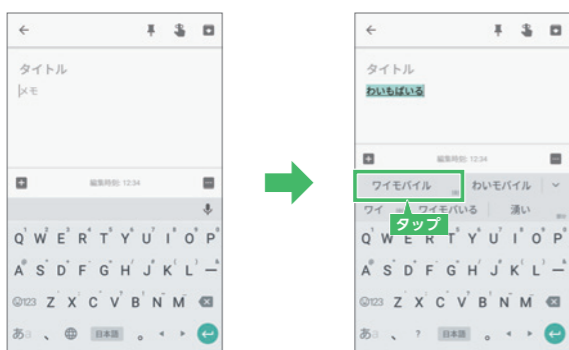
タイトル
メモ

編集日時: 12:34

Q W E R T Y U I O P
A S D F G H J K L ー
123 Z X C V B N M
あ 日本語

タイトル
わいもばいる

編集日時: 12:34

ワイモバイル
わいモバイル
ワイ
ワイモバいる
濃い
タップ

Q W E R T Y U I O P
A S D F G H J K L ー
123 Z X C V B N M
あ 日本語